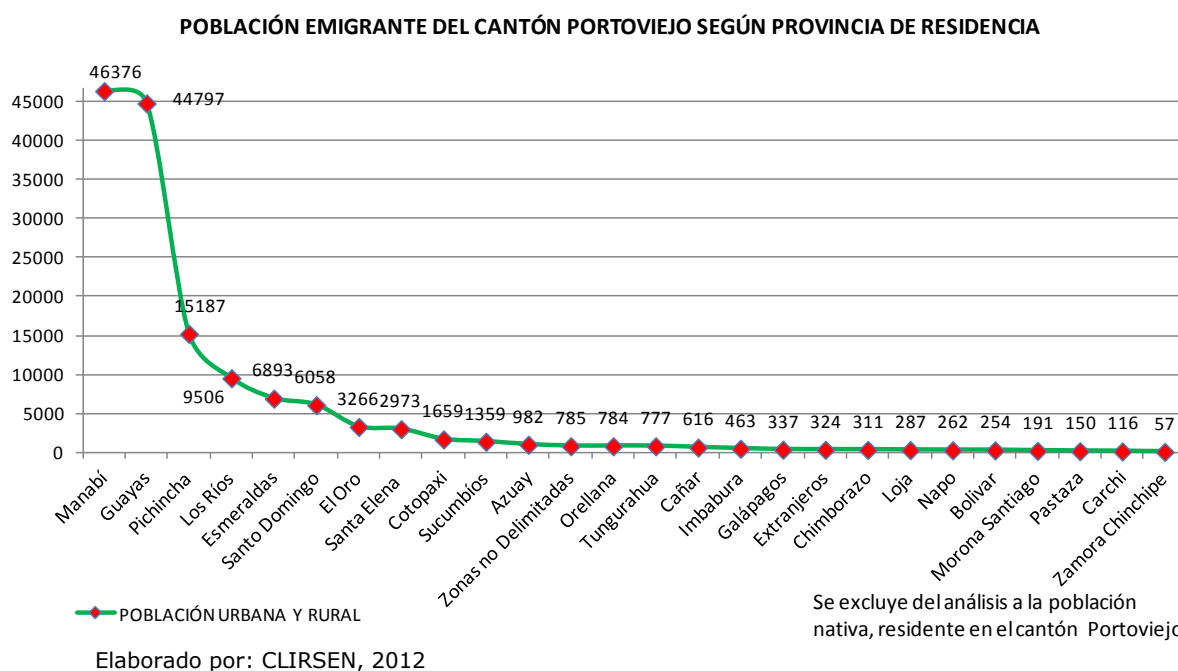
POBLACIÓN EMIGRANTE DEL CANTÓN PORTOVIEJO SEGÚN PROVINCIA DE RESIDENCIA

45000
40000
35000
30000
25000
20000
15000
10000
5000
0

46376
44797
15187
9506
6893
6058
3266
2973
1659
1359
982
785
784
777
616
463
337
324
311
287
262
254
191
150
116
57

Manabí
Guayas
Pichincha
Los Ríos
Esmeraldas
Santo Domingo
El Oro
Santa Elena
Cotopaxi
Sucumbíos
Azuay
Zonas no Delimitadas
Orellana
Tungurahua
Cañar
Imbabura
Galápagos
Extranjeros
Chimborazo
Loja
Napo
Bolívar
Morona Santiago
Pastaza
Carchi
Zamora Chinchipe

POBLACIÓN URBANA Y RURAL

Se excluye del análisis a la población nativa, residente en el cantón Portoviejo

Elaborado por: CLIRSEN, 2012